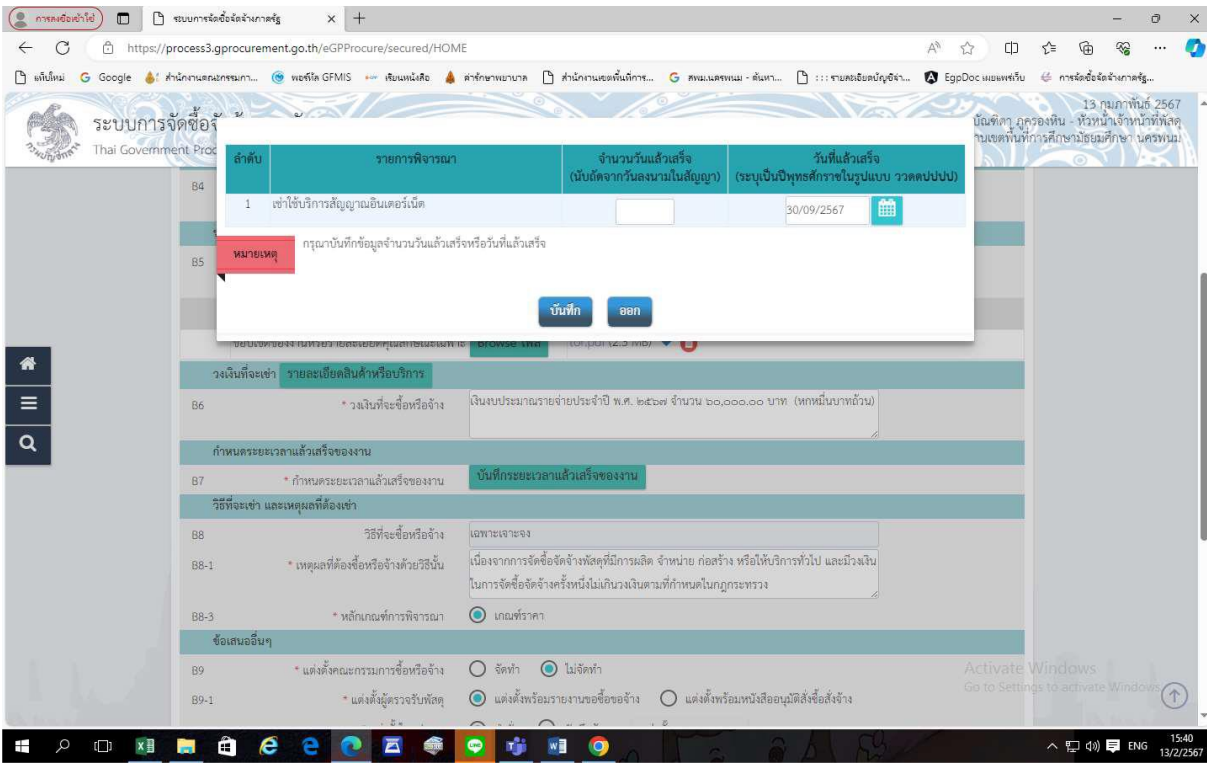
การลงชื่อเข้าใช้ | ระบบการจัดซื้อจัดจ้างภาครัฐ | +

https://process3.gprocurement.go.th/eGPProcure/secured/HOME

แท็บใหม่ | Google | สำนักงานคณะกรรมกา... | พอร์ทัล GFMIS | เขียนหนังสือ | ค่ารักษาพยาบาล | สำนักงานเขตพื้นที่การ... | สพม.นครพนม - ค้นหา... | :::รายละเอียดบัญชีจ่า... | EgpDoc เผยแพร่เว็บ | การจัดซื้อจัดจ้างภาครัฐ...

ระบบการจัดซื้อจั
Thai Government Proc

13 กุมภาพันธ์ 2567
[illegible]บัณฑิตา ภูครองหิน - หัวหน้าเจ้าหน้าที่พัสดุ
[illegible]านเขตพื้นที่การศึกษามัธยมศึกษา นครพนม

| ลำดับ | รายการพิจารณา | จำนวนวันแล้วเสร็จ (นับถัดจากวันลงนามในสัญญา) | วันที่แล้วเสร็จ (ระบุเป็นปีพุทธศักราชในรูปแบบ ววดดปปปป) |
|---|---|---|---|
| 1 | เช่าใช้บริการสัญญาณอินเตอร์เน็ต | | 30/09/2567 |

หมายเหตุ กรุณาบันทึกข้อมูลจำนวนวันแล้วเสร็จหรือวันที่แล้วเสร็จ

บันทึก | ออก

B4
B5

ขอบเขตของงานหรือรายละเอียดคุณลักษณะเฉพาะ Browse ไฟล์ tor.pdf (2.5 MB)

วงเงินที่จะเช่า รายละเอียดสินค้าหรือบริการ
B6 * วงเงินที่จะซื้อหรือจ้าง เงินงบประมาณรายจ่ายประจำปี พ.ศ. ๒๕๖๗ จำนวน ๖๐,๐๐๐.๐๐ บาท (หกหมื่นบาทถ้วน)

กำหนดระยะเวลาแล้วเสร็จของงาน
B7 * กำหนดระยะเวลาแล้วเสร็จของงาน บันทึกระยะเวลาแล้วเสร็จของงาน

วิธีที่จะเช่า และเหตุผลที่ต้องเช่า
B8 วิธีที่จะซื้อหรือจ้าง เฉพาะเจาะจง
B8-1 * เหตุผลที่ต้องซื้อหรือจ้างด้วยวิธีนั้น เนื่องจากการจัดซื้อจัดจ้างพัสดุที่มีการผลิต จำหน่าย ก่อสร้าง หรือให้บริการทั่วไป และมีวงเงินในการจัดซื้อจัดจ้างครั้งหนึ่งไม่เกินวงเงินตามที่กำหนดในกฎกระทรวง
B8-3 * หลักเกณฑ์การพิจารณา เกณฑ์ราคา

ข้อเสนออื่นๆ
B9 * แต่งตั้งคณะกรรมการซื้อหรือจ้าง จัดทำ ไม่จัดทำ
B9-1 * แต่งตั้งผู้ตรวจรับพัสดุ แต่งตั้งพร้อมรายงานขอซื้อขอจ้าง แต่งตั้งพร้อมหนังสืออนุมัติสั่งซื้อสั่งจ้าง

Activate Windows
Go to Settings to activate Windows.

ENG 15:40 13/2/2567